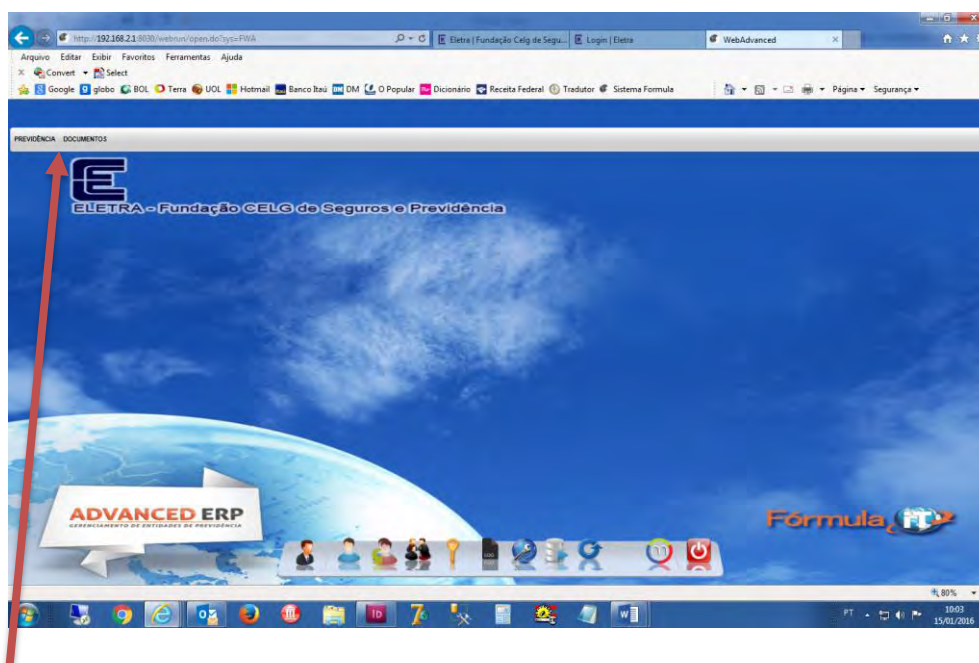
http://192.168.2.1:8080/webrun/open.do?sys=FWA

Eletra | Fundação Celg de Segu... Login | Eletra WebAdvanced

Arquivo Editar Exibir Favoritos Ferramentas Ajuda

Convert Select

Google globo BOL Terra UOL Hotmail Banco Itaú DM O Popular Dicionário Receita Federal Tradutor Sistema Formula

Página Segurança

PREVIDÊNCIA DOCUMENTOS

ELETRA - Fundação CELG de Seguros e Previdência

ADVANCED ERP
GERENCIAMENTO DE ENTIDADES DE PREVIDÊNCIA

Fórmula

80%

PT 10:03 15/01/2016